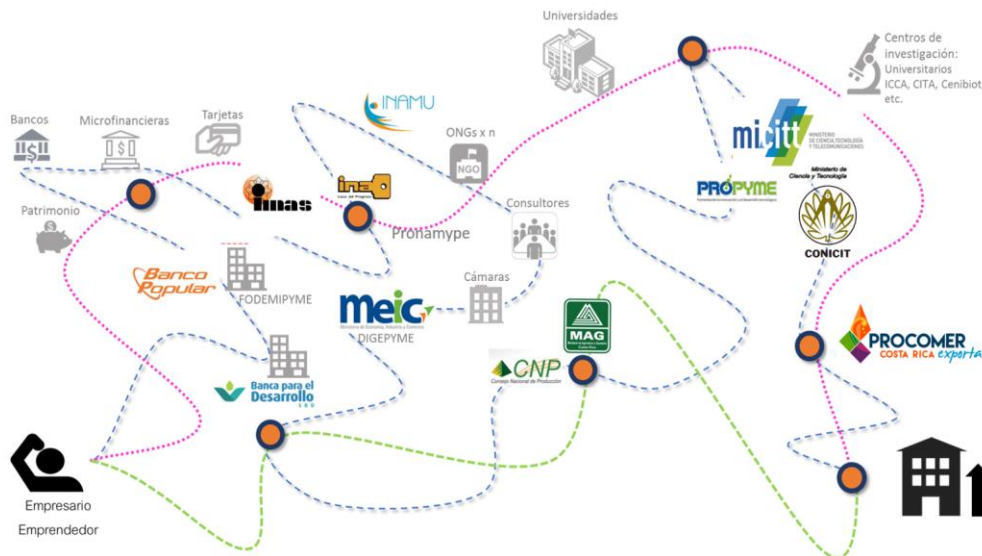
Universidades

Centros de investigación: Universitarios ICCA, CITA, Cenibiot etc.

Bancos

Microfinancieras

Tarjetas

INAMU

ONGs x n

NGO

micitt MINISTERIO DE CIENCIA, TECNOLOGÍA Y TELECOMUNICACIONES

PROPYME

Ministerio de Ciencia y Tecnología

CONICIT

Patrimonio

imas

ina

Pronamype

Consultores

Banco Popular

FODEMIPYME

Cámaras

meic

Ministerio de Economía, Industria y Comercio

DIGEPYME

MAG

CNP Consejo Nacional de Producción

PROCOMER COSTA RICA exporta

Banca para el Desarrollo

Empresario

Emprendedor